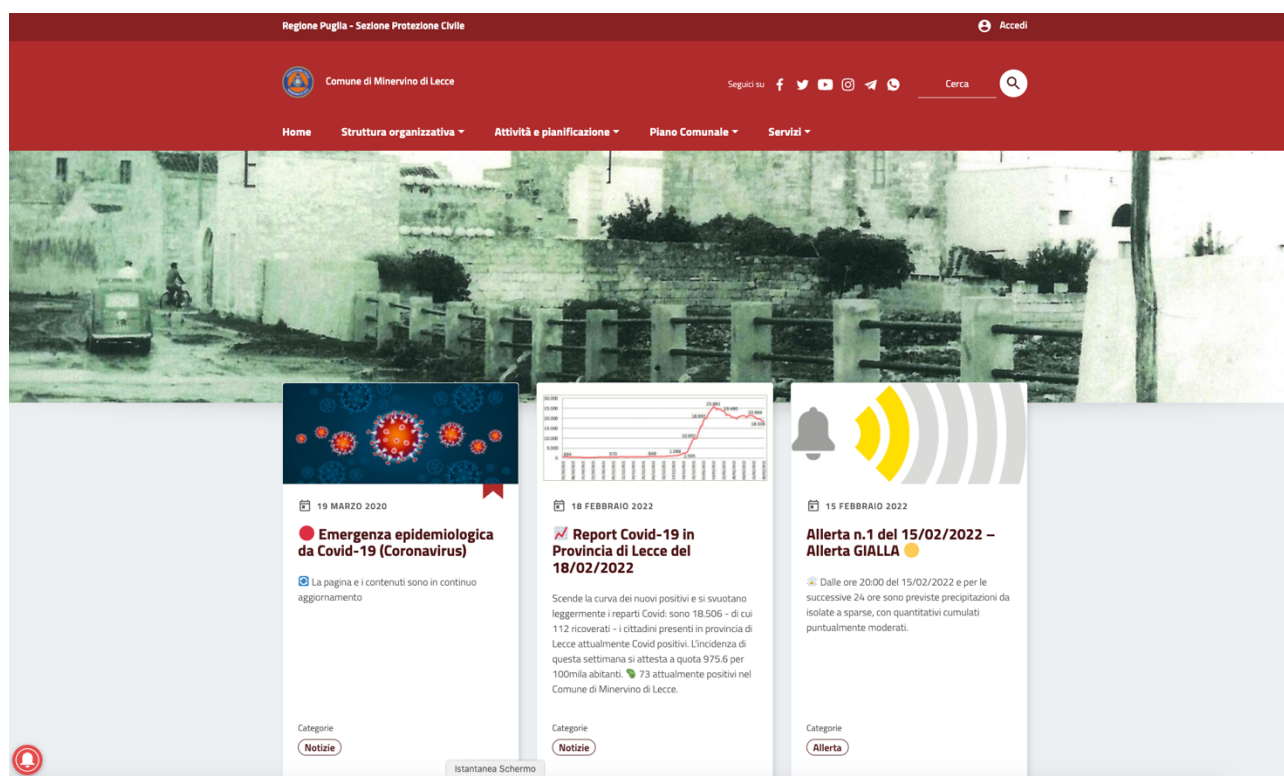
Regione Puglia - Sezione Protezione Civile

Accedi

Comune di Minervino di Lecce

Seguici su

Cerca

Home Struttura organizzativa Attività e pianificazione Piano Comunale Servizi

19 MARZO 2020

🔴 Emergenza epidemiologica da Covid-19 (Coronavirus)

🔄 La pagina e i contenuti sono in continuo aggiornamento

Categorie

Notizie

18 FEBBRAIO 2022

📈 Report Covid-19 in Provincia di Lecce del 18/02/2022

Scende la curva dei nuovi positivi e si svuotano leggermente i reparti Covid: sono 18.506 - di cui 112 ricoverati - i cittadini presenti in provincia di Lecce attualmente Covid positivi. L'incidenza di questa settimana si attesta a quota 975.6 per 100mila abitanti. 73 attualmente positivi nel Comune di Minervino di Lecce.

Categorie

Notizie

15 FEBBRAIO 2022

Allerta n.1 del 15/02/2022 – Allerta GIALLA 🟡

Dalle ore 20:00 del 15/02/2022 e per le successive 24 ore sono previste precipitazioni da isolate a sparse, con quantitativi cumulati puntualmente moderati.

Categorie

Allerta

Istantanea Schermo